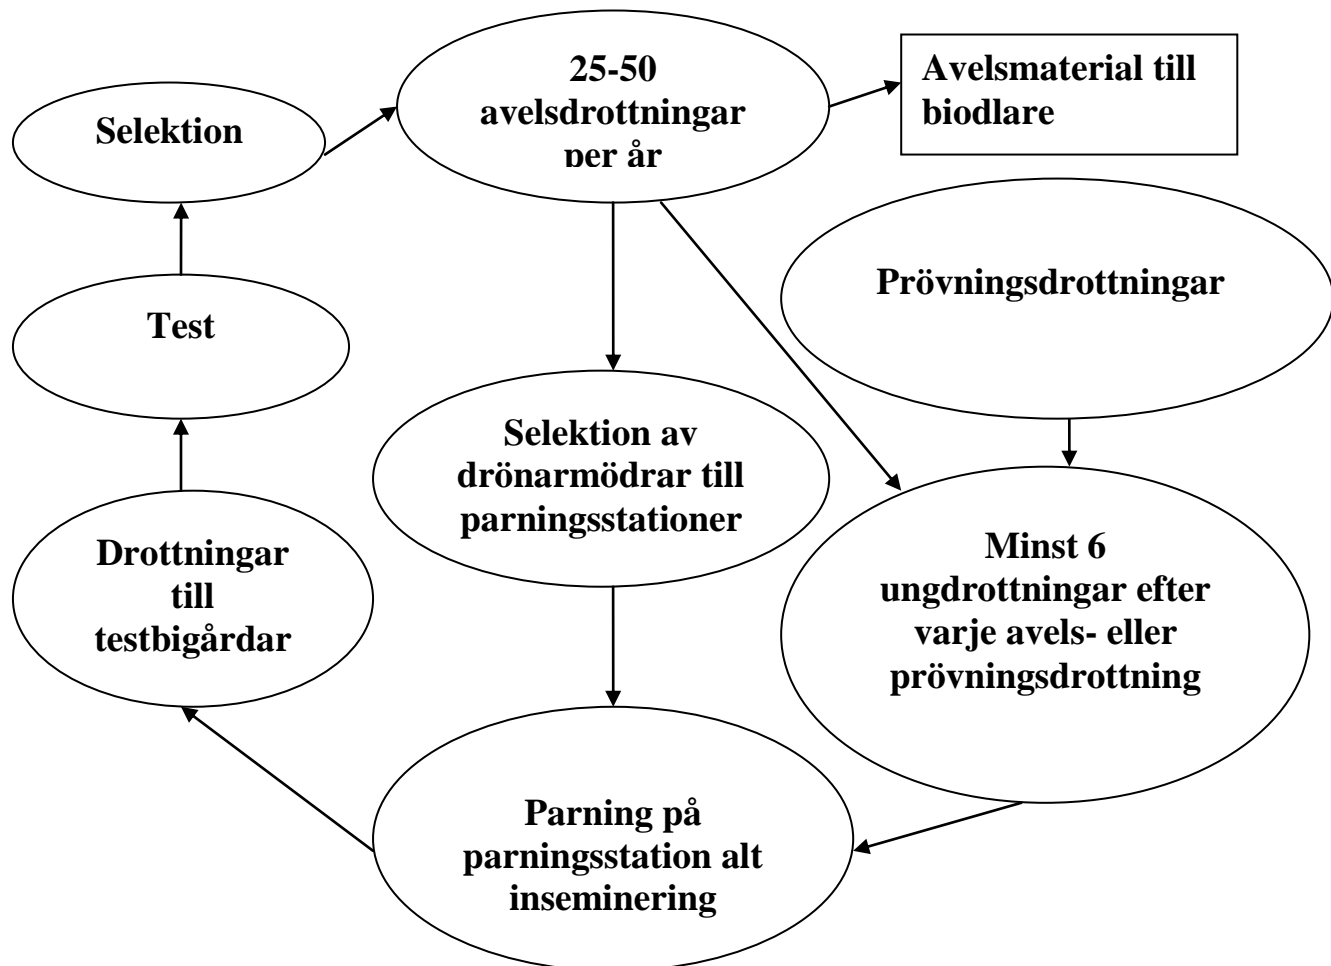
Selektion

25-50 avelsdrottningar per år

Avelsmaterial till biodlare

Prövningsdrottningar

Test

Selektion av drönarmödrar till parningsstationer

Minst 6 ungdrottningar efter varje avels- eller prövningsdrottning

Drottningar till testbigårdar

Parning på parningsstation alt inseminering